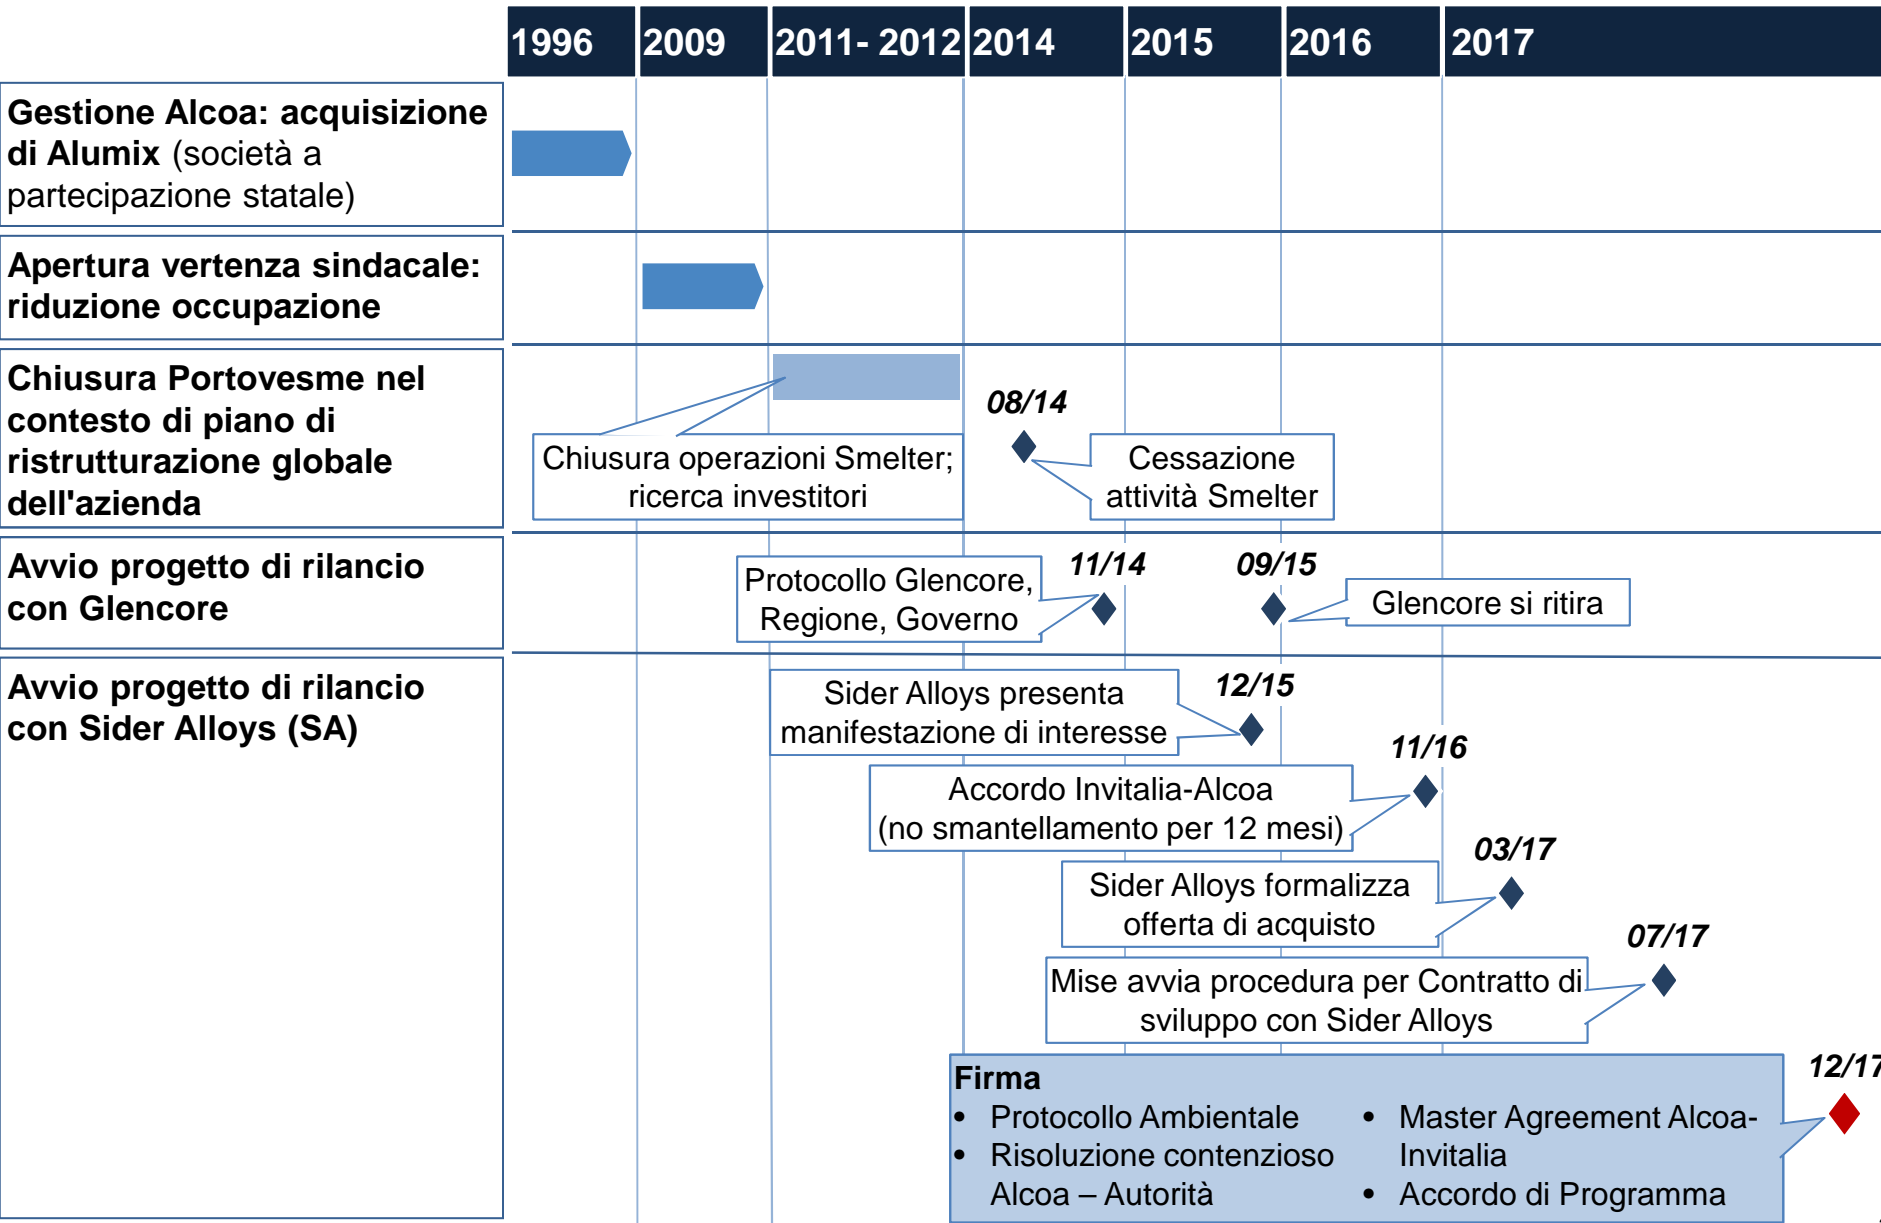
| 1996 | 2009 | 2011- 2012 | 2014 | 2015 | 2016 | 2017 |
|---|---|---|---|---|---|---|

**Gestione Alcoa: acquisizione di Alumix** (società a partecipazione statale)

**Apertura vertenza sindacale: riduzione occupazione**

**Chiusura Portovesme nel contesto di piano di ristrutturazione globale dell'azienda**

Chiusura operazioni Smelter; ricerca investitori

08/14

Cessazione attività Smelter

**Avvio progetto di rilancio con Glencore**

Protocollo Glencore, Regione, Governo

11/14

09/15

Glencore si ritira

**Avvio progetto di rilancio con Sider Alloys (SA)**

Sider Alloys presenta manifestazione di interesse

12/15

11/16

Accordo Invitalia-Alcoa (no smantellamento per 12 mesi)

03/17

Sider Alloys formalizza offerta di acquisto

07/17

Mise avvia procedura per Contratto di sviluppo con Sider Alloys

**Firma**
• Protocollo Ambientale
• Risoluzione contenzioso Alcoa – Autorità
• Master Agreement Alcoa-Invitalia
• Accordo di Programma

12/17